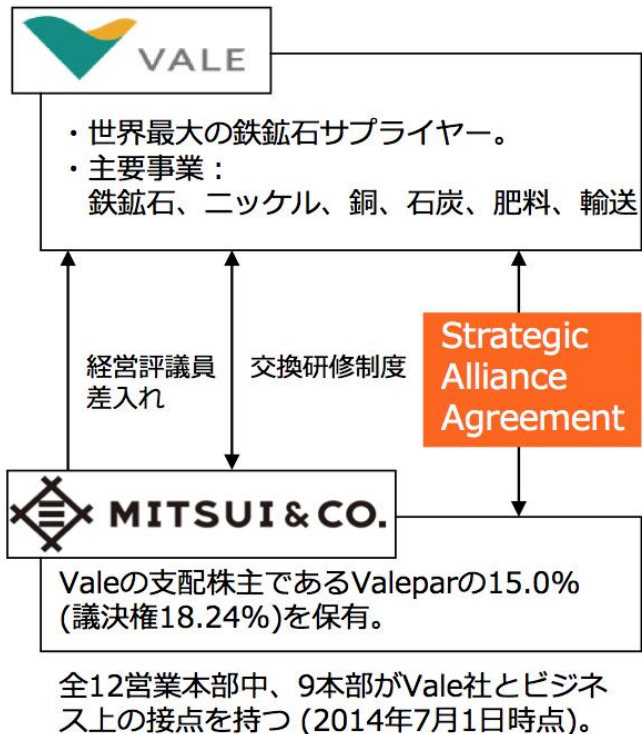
VALE

・世界最大の鉄鉱石サプライヤー。
・主要事業：
鉄鉱石、ニッケル、銅、石炭、肥料、輸送

経営評議員
差入れ

交換研修制度

Strategic Alliance Agreement

MITSUI & CO.

Valeの支配株主であるValeparの15.0%(議決権18.24%)を保有。

全12営業本部中、9本部がVale社とビジネス上の接点を持つ (2014年7月1日時点)。